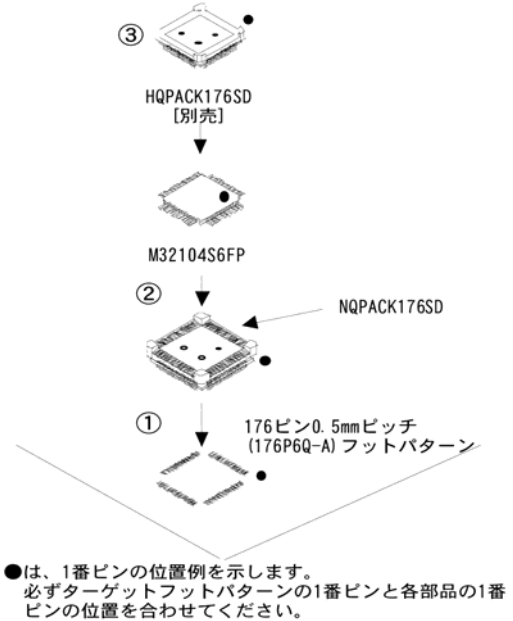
③

HQPACK176SD
[別売]

M32104S6FP

②

NQPACK176SD

①

176ピン0.5mmピッチ
(176P6Q-A) フットパターン

●は、1番ピンの位置例を示します。
必ずターゲットフットパターンの1番ピンと各部品の1番ピンの位置を合わせてください。